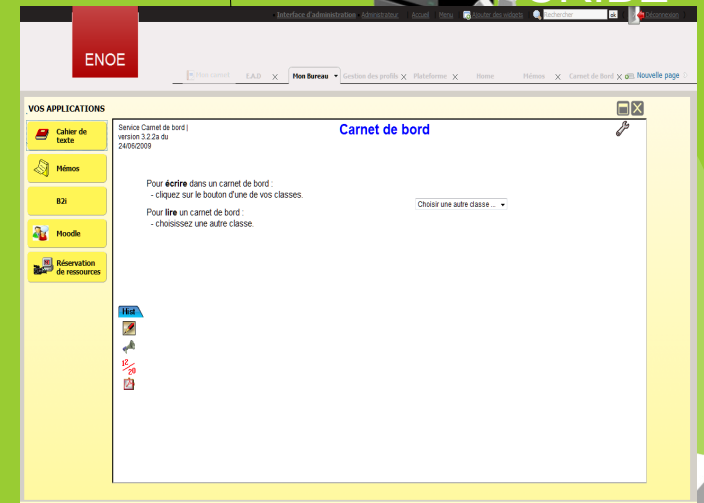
Interface d'administration Administrateur Accueil Menu Ajouter des widgets Rechercher ok Déconnexion

ENOE

Mon carnet X E.A.D X Mon Bureau Gestion des profils X Plateforme X Home Mémos X Carnet de Bord X Nouvelle page

VOS APPLICATIONS

Cahier de texte

Mémos

B2i

Moodle

Réservation de ressources

Service Carnet de bord | version 3.2.2a du 24/06/2009

Carnet de bord

Pour **écrire** dans un carnet de bord :
- cliquez sur le bouton d'une de vos classes.

Pour **lire** un carnet de bord :
- choisissez une autre classe.

Choisir une autre classe...

Hist

$\frac{12}{20}$